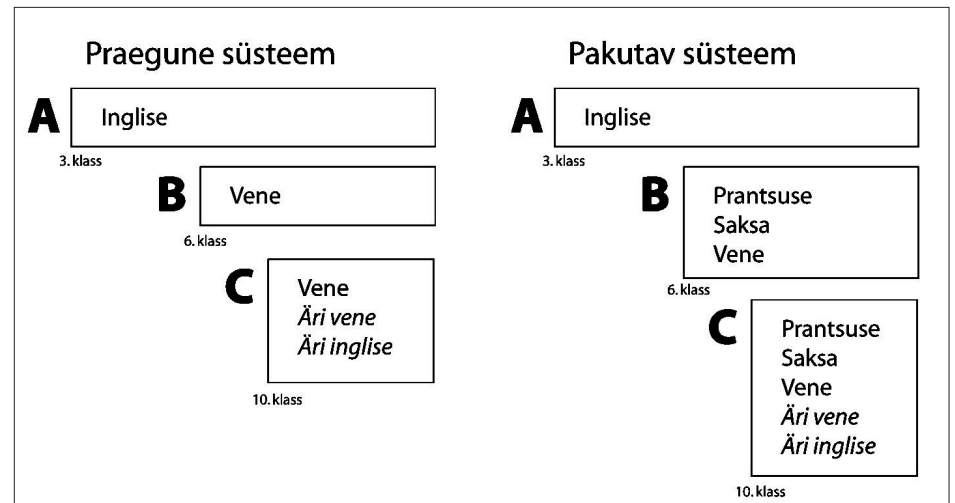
Praegune süsteem

A
Inglise
3. klass

B
Vene
6. klass

C
Vene
*Äri vene*
*Äri inglise*
10. klass

Pakutav süsteem

A
Inglise
3. klass

B
Prantsuse
Saksa
Vene
6. klass

C
Prantsuse
Saksa
Vene
*Äri vene*
*Äri inglise*
10. klass